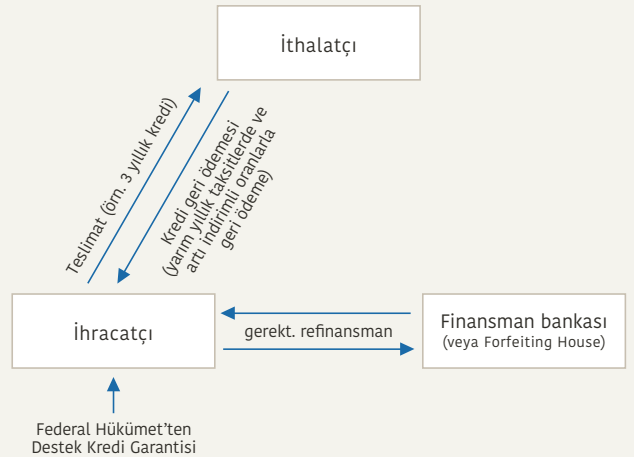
İthalatçı

Teslimat (örn. 3 yıllık kredi)

Kredi geri ödemesi (yarım yıllık taksitlerde ve artı indirimli oranlarla geri ödeme)

İhracatçı

gerekt. refinansman

Finansman bankası (veya Forfeiting House)

Federal Hükümet'ten Destek Kredi Garantisi